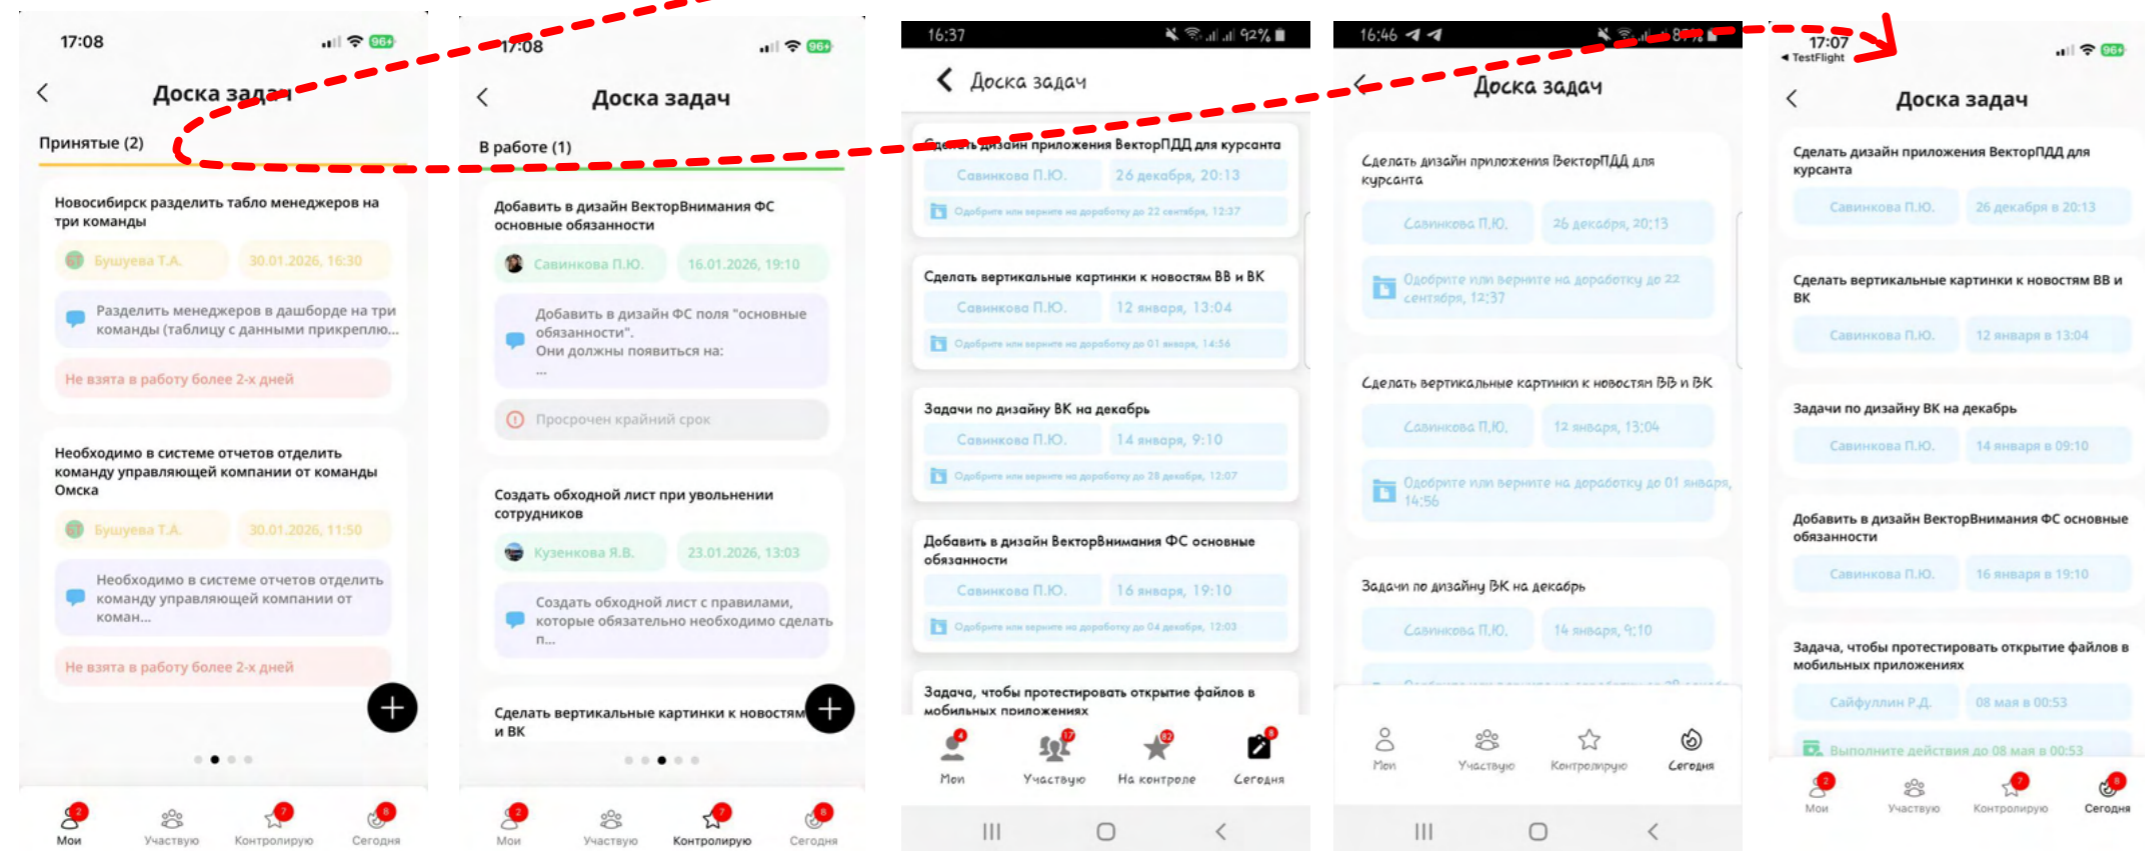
17:08

Доска задач

Принятые (2)

Новосибирск разделить табло менеджеров на три команды

Бушуева Т.А. 30.01.2026, 16:30

Разделить менеджеров в дашборде на три команды (таблицу с данными прикреплю...

Не взята в работу более 2-х дней

Необходимо в системе отчетов отделить команду управляющей компании от команды Омска

Бушуева Т.А. 30.01.2026, 11:50

Необходимо в системе отчетов отделить команду управляющей компании от коман...

Не взята в работу более 2-х дней

Мои Участвую Контролирую Сегодня

17:08

Доска задач

В работе (1)

Добавить в дизайн ВекторВнимания ФС основные обязанности

Савинкова П.Ю. 16.01.2026, 19:10

Добавить в дизайн ФС поля "основные обязанности". Они должны появиться на: ...

Просрочен крайний срок

Создать обходной лист при увольнении сотрудников

Кузенкова Я.В. 23.01.2026, 13:03

Создать обходной лист с правилами, которые обязательно необходимо сделать п...

Сделать вертикальные картинки к новостям ВВ и ВК

Мои Участвую Контролирую Сегодня

16:37 92%

Доска задач

Сделать дизайн приложения ВекторПДД для курсанта

Савинкова П.Ю. 26 декабря, 20:13

Одобрите или верните на доработку до 22 сентября, 12:37

Сделать вертикальные картинки к новостям ВВ и ВК

Савинкова П.Ю. 12 января, 13:04

Одобрите или верните на доработку до 01 января, 14:56

Задачи по дизайну ВК на декабрь

Савинкова П.Ю. 14 января, 9:10

Одобрите или верните на доработку до 28 декабря, 12:07

Добавить в дизайн ВекторВнимания ФС основные обязанности

Савинкова П.Ю. 16 января, 19:10

Одобрите или верните на доработку до 04 декабря, 12:03

Задача, чтобы протестировать открытие файлов в мобильных приложениях

Мои Участвую На контроле Сегодня

16:46

Доска задач

Сделать дизайн приложения ВекторПДД для курсанта

Савинкова П.Ю. 26 декабря, 20:13

Одобрите или верните на доработку до 22 сентября, 12:37

Сделать вертикальные картинки к новостям ВВ и ВК

Савинкова П.Ю. 12 января, 13:04

Одобрите или верните на доработку до 01 января, 14:56

Задачи по дизайну ВК на декабрь

Савинкова П.Ю. 14 января, 9:10

Мои Участвую Контролирую Сегодня

17:07
◂ TestFlight

Доска задач

Сделать дизайн приложения ВекторПДД для курсанта

Савинкова П.Ю. 26 декабря в 20:13

Сделать вертикальные картинки к новостям ВВ и ВК

Савинкова П.Ю. 12 января в 13:04

Задачи по дизайну ВК на декабрь

Савинкова П.Ю. 14 января в 09:10

Добавить в дизайн ВекторВнимания ФС основные обязанности

Савинкова П.Ю. 16 января в 19:10

Задача, чтобы протестировать открытие файлов в мобильных приложениях

Сайфуллин Р.Д. 08 мая в 00:53

Выполните действия до 08 мая в 00:53

Мои Участвую Контролирую Сегодня